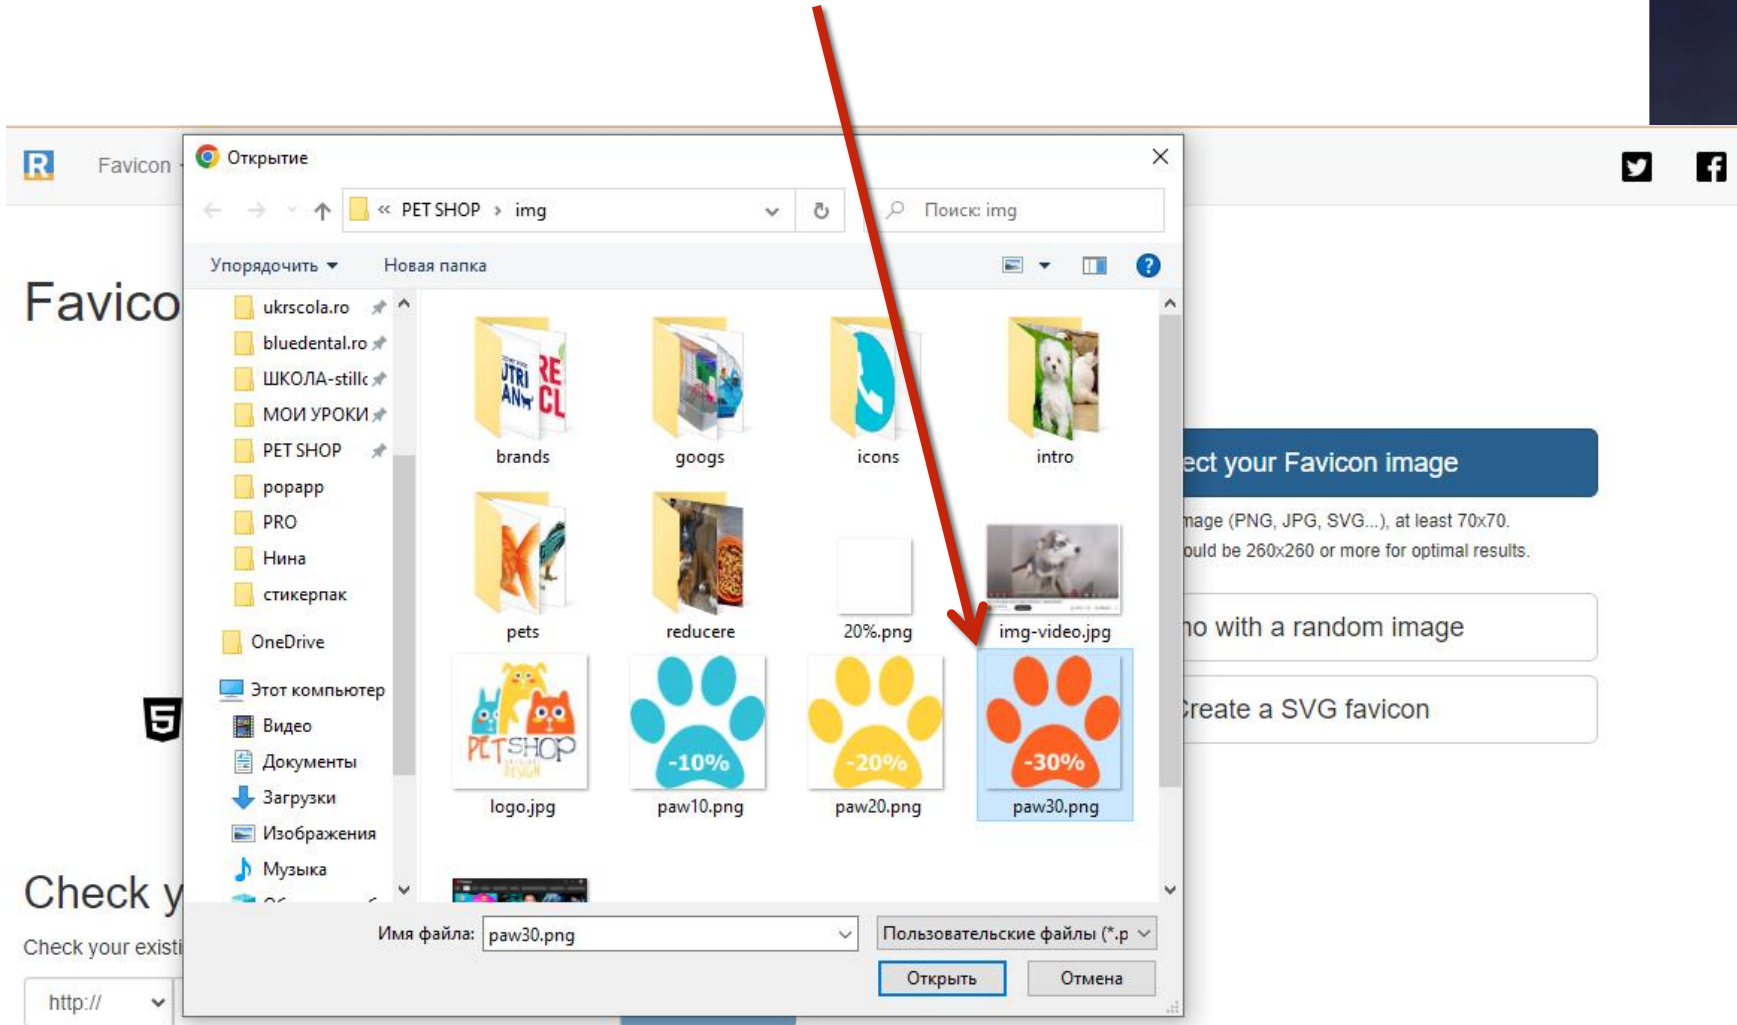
Favicon

Открытие

« PET SHOP › img

Поиск: img

Упорядочить ▾ Новая папка

ukrscola.ro
bluedental.ro
ШКОЛА-stillc
МОИ УРОКИ
PET SHOP
popapp
PRO
Нина
стикерпак
OneDrive
Этот компьютер
Видео
Документы
Загрузки
Изображения
Музыка

brands
googs
icons
intro
pets
reducere
20%.png
img-video.jpg
logo.jpg
paw10.png
paw20.png
paw30.png

-10%
-20%
-30%

Имя файла: paw30.png
Пользовательские файлы (*.p
Открыть
Отмена

Favico

ect your Favicon image

mage (PNG, JPG, SVG...), at least 70x70.
ould be 260x260 or more for optimal results.

no with a random image

Create a SVG favicon

Check y

Check your existi

http://